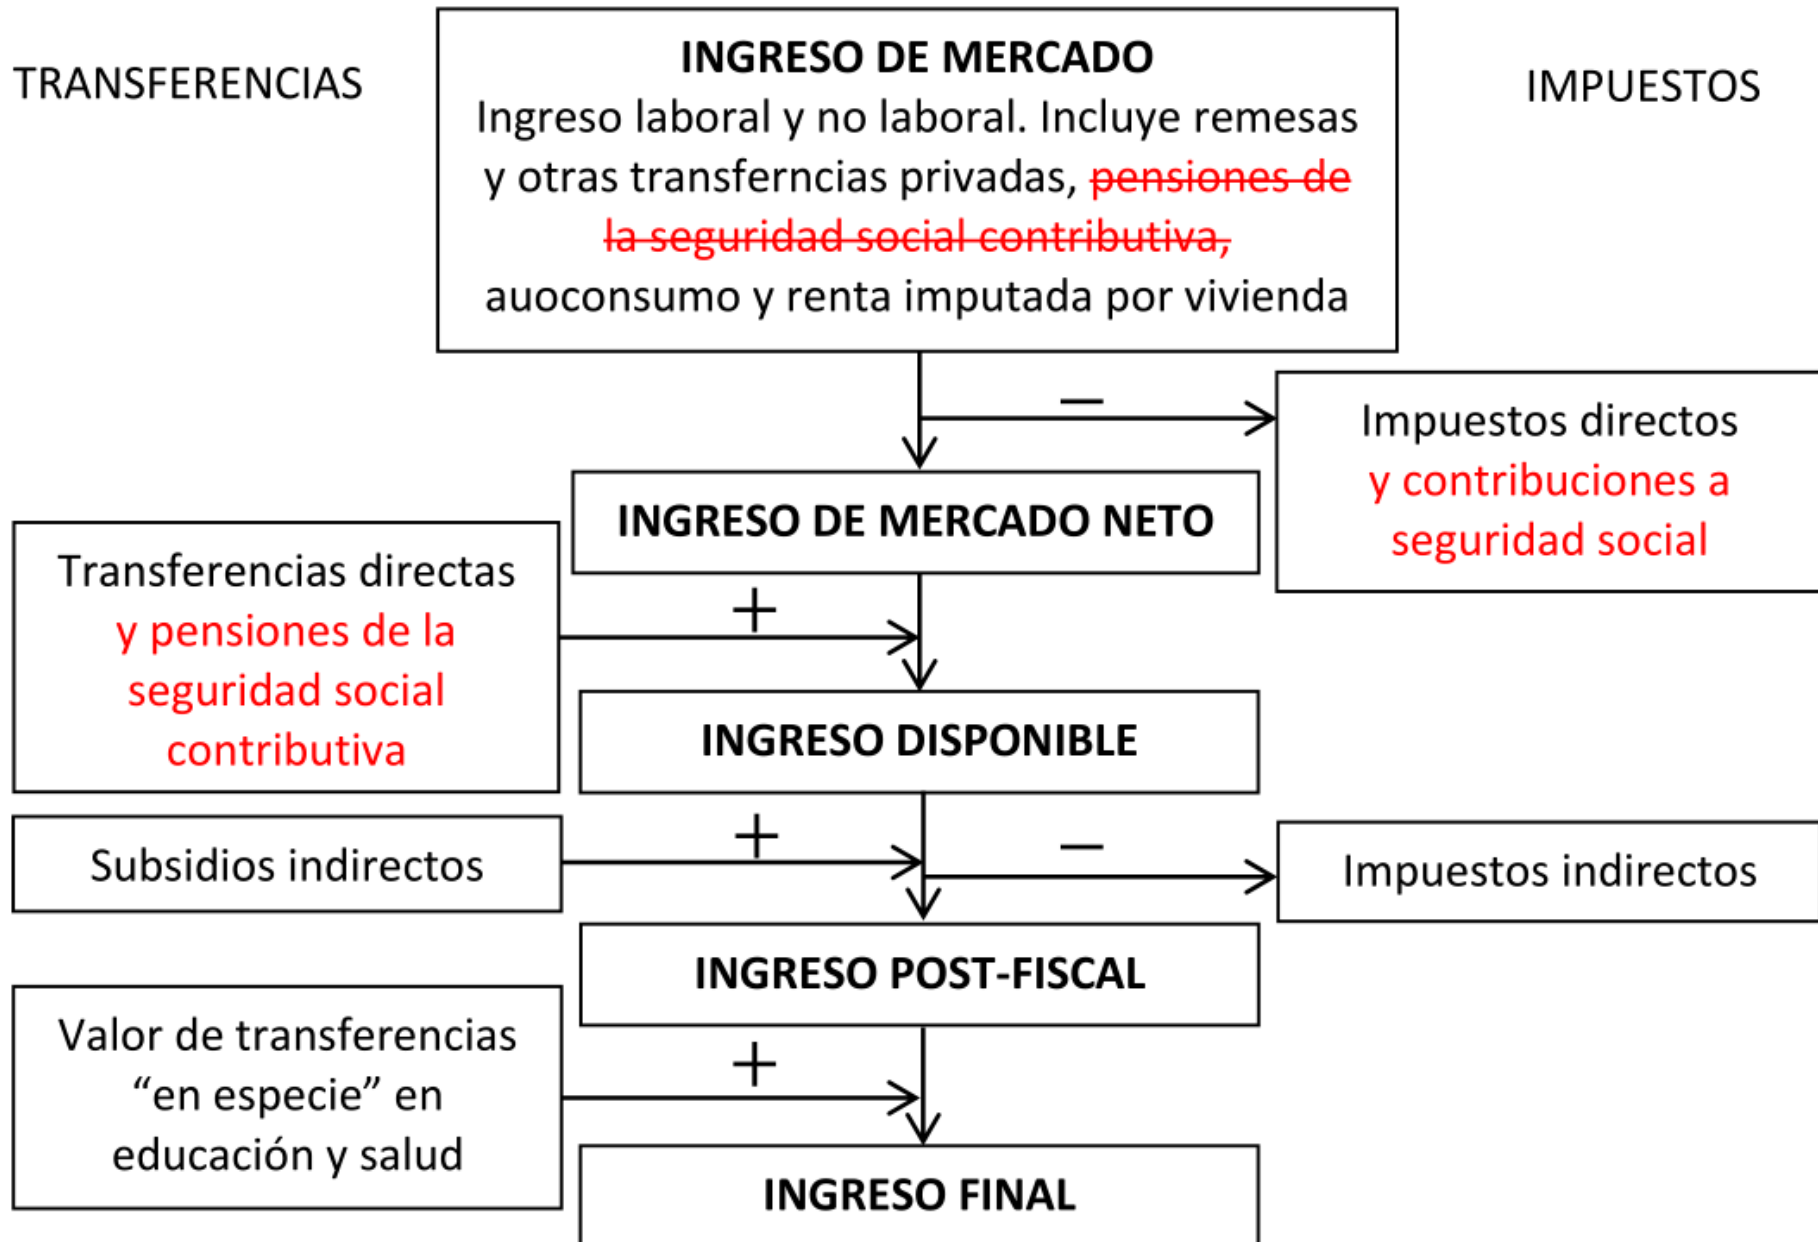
TRANSFERENCIAS

INGRESO DE MERCADO
Ingreso laboral y no laboral. Incluye remesas y otras transferncias privadas, ~~pensiones de la seguridad social contributiva,~~ auoconsumo y renta imputada por vivienda

IMPUESTOS

−

Impuestos directos y contribuciones a seguridad social

INGRESO DE MERCADO NETO

Transferencias directas y pensiones de la seguridad social contributiva

+

INGRESO DISPONIBLE

Subsidios indirectos

+

−

Impuestos indirectos

INGRESO POST-FISCAL

Valor de transferencias “en especie” en educación y salud

+

INGRESO FINAL